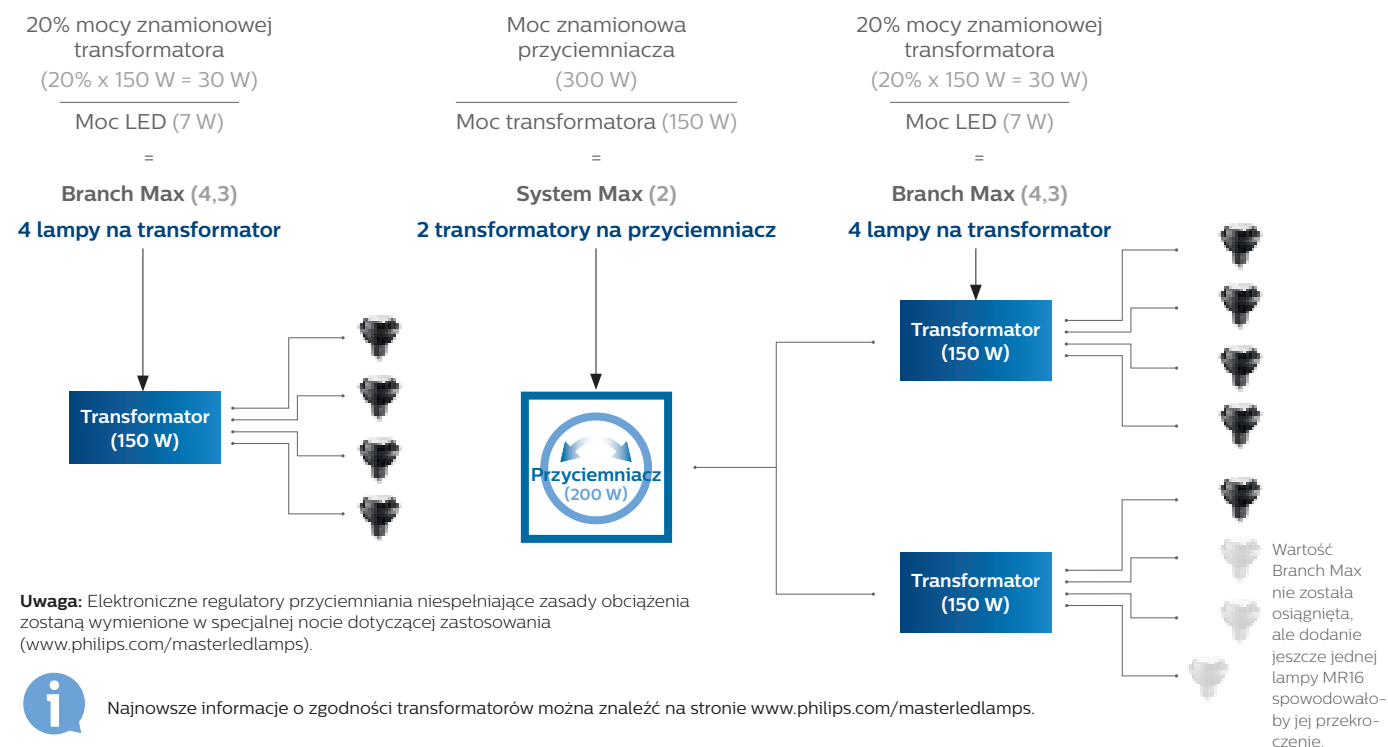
20% mocy znamionowej transformatora
(20% x 150 W = 30 W)

Moc LED (7 W)

=

Branch Max (4,3)

4 lampy na transformator

Moc znamionowa przyciemniacza
(300 W)

Moc transformatora (150 W)

=

System Max (2)

2 transformatory na przyciemniacz

20% mocy znamionowej transformatora
(20% x 150 W = 30 W)

Moc LED (7 W)

=

Branch Max (4,3)

4 lampy na transformator

Transformator
(150 W)

Przyciemniacz
(200 W)

Transformator
(150 W)

Transformator
(150 W)

Wartość Branch Max nie została osiągnięta, ale dodanie jeszcze jednej lampy MR16 spowodowałoby jej przekroczenie.

**Uwaga:** Elektroniczne regulatory przyciemniania niespełniające zasady obciążenia zostaną wymienione w specjalnej nocie dotyczącej zastosowania (www.philips.com/masterledlamps).

Najnowsze informacje o zgodności transformatorów można znaleźć na stronie www.philips.com/masterledlamps.